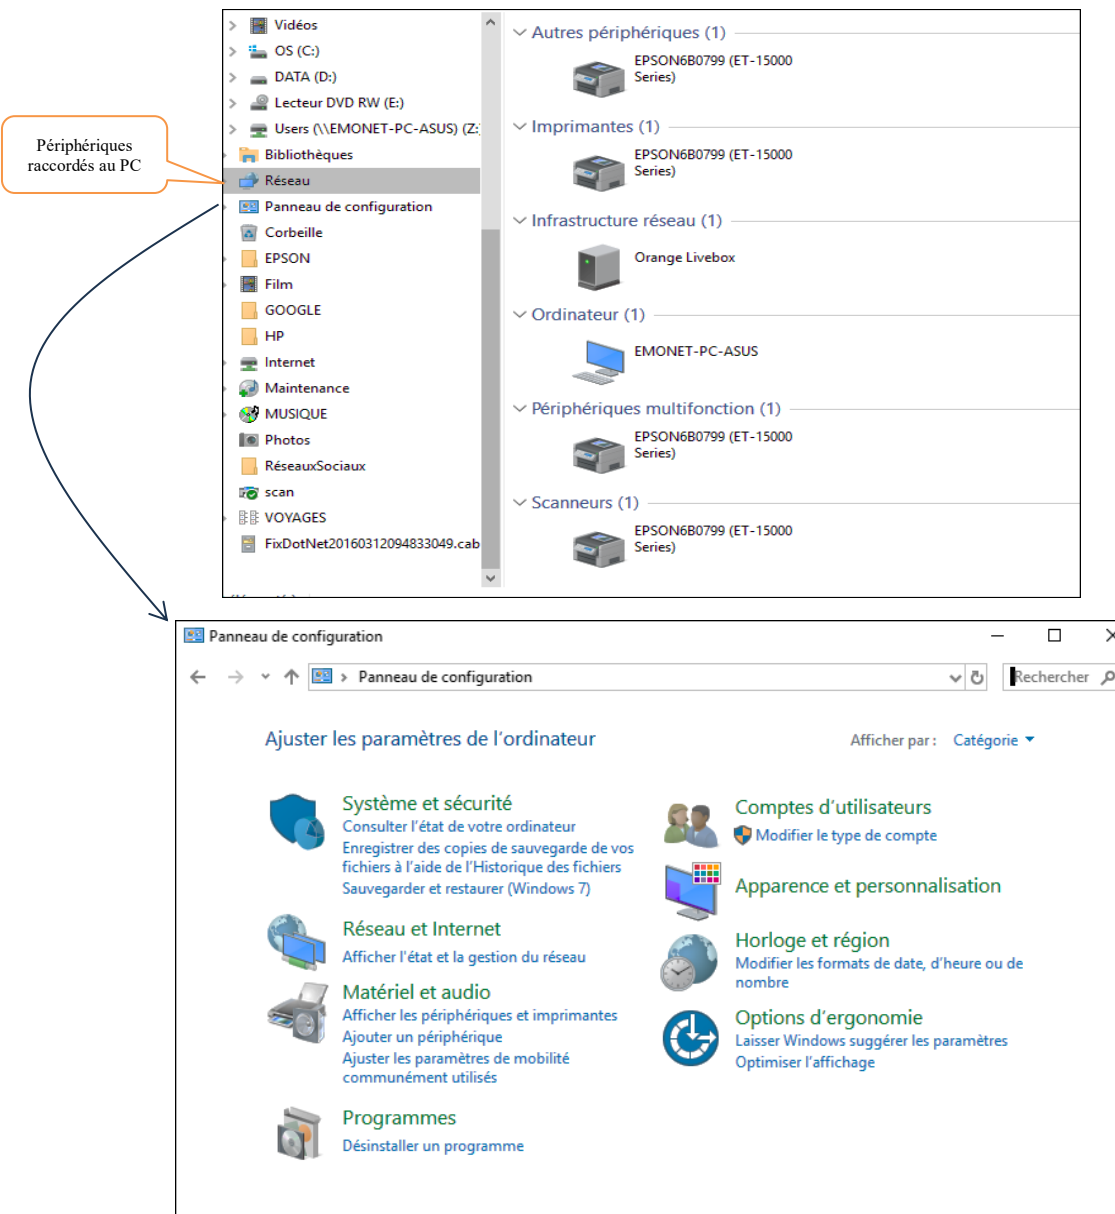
Périphériques raccordés au PC

Vidéos
OS (C:)
DATA (D:)
Lecteur DVD RW (E:)
Users (\\EMONET-PC-ASUS) (Z:)
Bibliothèques
Réseau
Panneau de configuration
Corbeille
EPSON
Film
GOOGLE
HP
Internet
Maintenance
MUSIQUE
Photos
RéseauxSociaux
scan
VOYAGES
FixDotNet20160312094833049.cab

Autres périphériques (1)
EPSON6B0799 (ET-15000 Series)
Imprimantes (1)
EPSON6B0799 (ET-15000 Series)
Infrastructure réseau (1)
Orange Livebox
Ordinateur (1)
EMONET-PC-ASUS
Périphériques multifonction (1)
EPSON6B0799 (ET-15000 Series)
Scanneurs (1)
EPSON6B0799 (ET-15000 Series)

Panneau de configuration
Panneau de configuration
Rechercher

Ajuster les paramètres de l'ordinateur
Afficher par : Catégorie

Système et sécurité
Consulter l'état de votre ordinateur
Enregistrer des copies de sauvegarde de vos fichiers à l'aide de l'Historique des fichiers
Sauvegarder et restaurer (Windows 7)

Réseau et Internet
Afficher l'état et la gestion du réseau

Matériel et audio
Afficher les périphériques et imprimantes
Ajouter un périphérique
Ajuster les paramètres de mobilité communément utilisés

Programmes
Désinstaller un programme

Comptes d'utilisateurs
Modifier le type de compte

Apparence et personnalisation

Horloge et région
Modifier les formats de date, d'heure ou de nombre

Options d'ergonomie
Laisser Windows suggérer les paramètres
Optimiser l'affichage